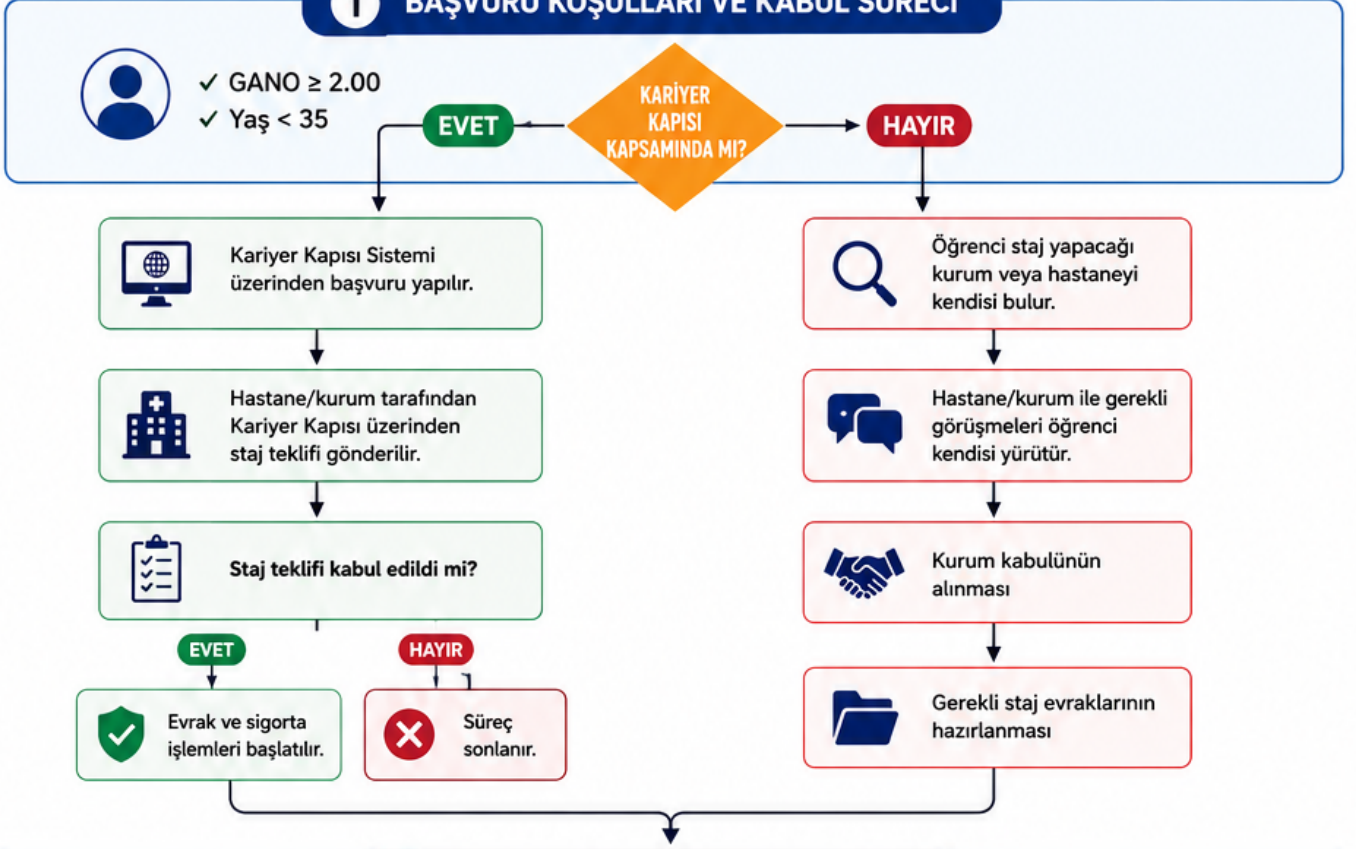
1 BAŞVURU KOŞULLARI VE KABUL SÜRECİ

✓ GANO ≥ 2.00
✓ Yaş < 35

KARİYER KAPISI KAPSAMINDA MI?

EVET

HAYIR

Kariyer Kapısı Sistemi üzerinden başvuru yapılır.

Hastane/kurum tarafından Kariyer Kapısı üzerinden staj teklifi gönderilir.

Staj teklifi kabul edildi mi?

EVET

HAYIR

Evrak ve sigorta işlemleri başlatılır.

Süreç sonlanır.

Öğrenci staj yapacağı kurum veya hastaneyi kendisi bulur.

Hastane/kurum ile gerekli görüşmeleri öğrenci kendisi yürütür.

Kurum kabulünün alınması

Gerekli staj evraklarının hazırlanması